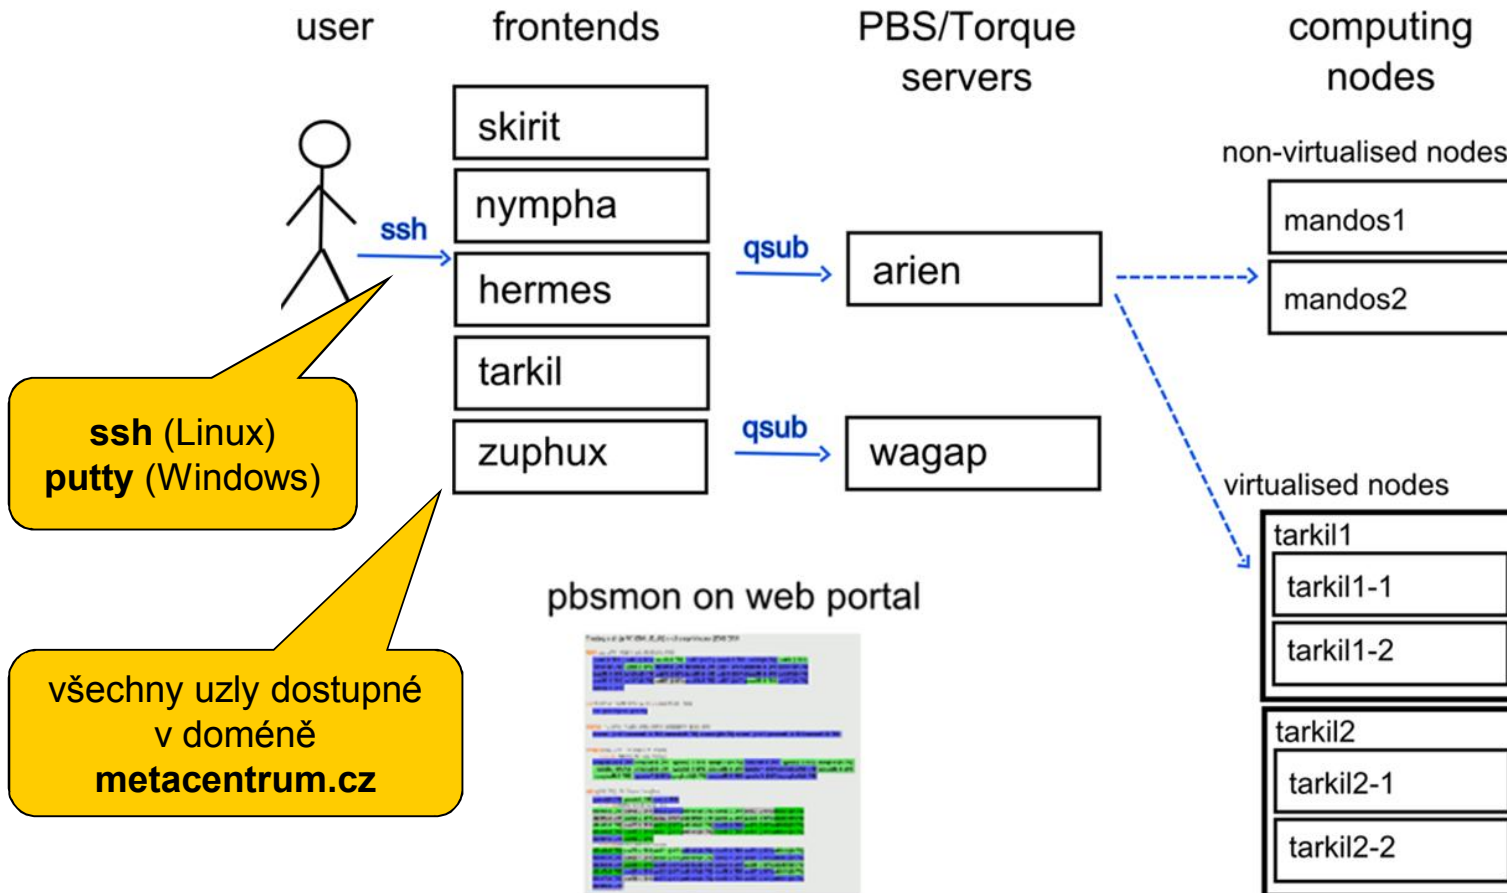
user

frontends

PBS/Torque servers

computing nodes

skirit

nympha

hermes

tarkil

zuphux

ssh

qsub

qsub

arien

wagap

non-virtualised nodes

mandos1

mandos2

virtualised nodes

tarkil1

tarkil1-1

tarkil1-2

tarkil2

tarkil2-1

tarkil2-2

**ssh** (Linux)
**putty** (Windows)

všechny uzly dostupné v doméně **metacentrum.cz**

pbsmon on web portal

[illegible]